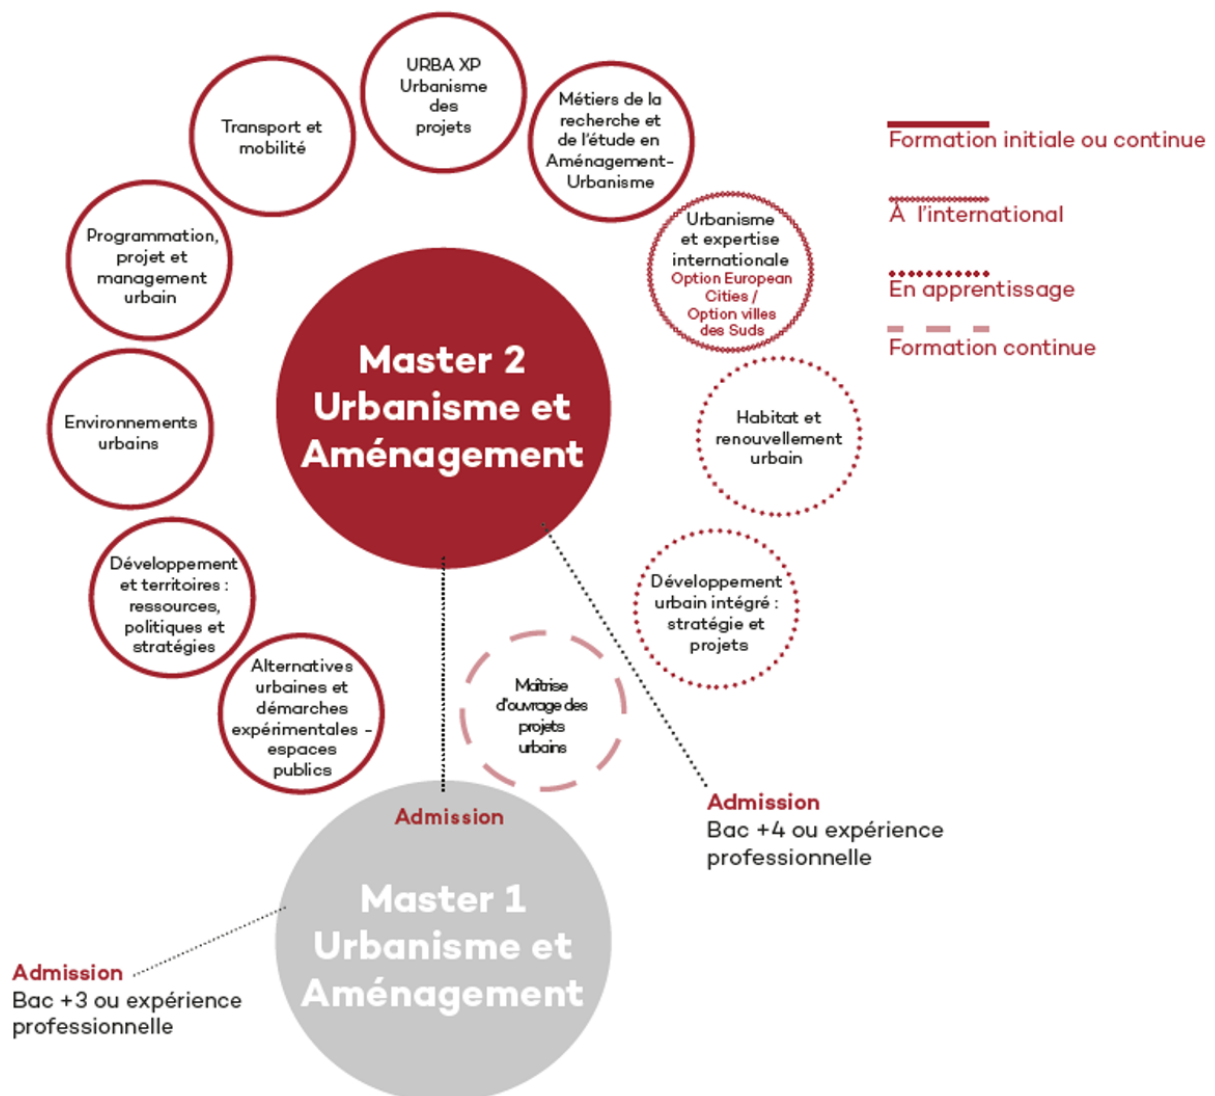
URBA XP Urbanisme des projets

Transport et mobilité

Métiers de la recherche et de l'étude en Aménagement-Urbanisme

Formation initiale ou continue

À l'international

En apprentissage

Formation continue

Programmation, projet et management urbain

Urbanisme et expertise internationale Option European Cities / Option villes des Suds

Master 2 Urbanisme et Aménagement

Environnements urbains

Habitat et renouvellement urbain

Développement et territoires : ressources, politiques et stratégies

Développement urbain intégré : stratégie et projets

Alternatives urbaines et démarches expérimentales - espaces publics

Maîtrise d'ouvrage des projets urbains

Admission

Admission
Bac +4 ou expérience professionnelle

Master 1 Urbanisme et Aménagement

Admission
Bac +3 ou expérience professionnelle